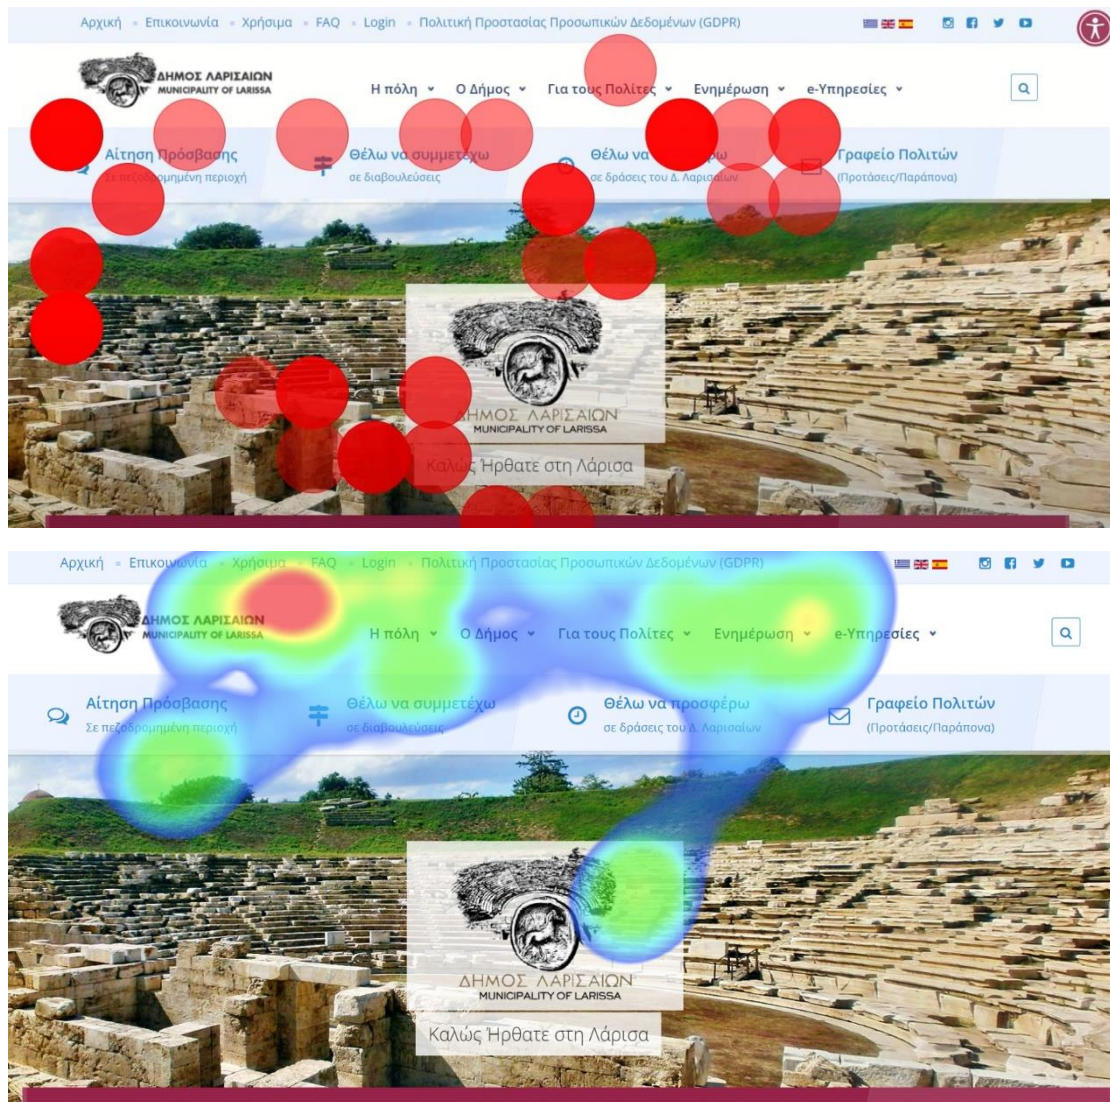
Αρχική • Επικοινωνία • Χρήσιμα • FAQ • Login • Πολιτική Προστασίας Προσωπικών Δεδομένων (GDPR)

ΔΗΜΟΣ ΛΑΡΙΣΑΙΩΝ
MUNICIPALITY OF LARISSA

Η πόλη Ο Δήμος Για τους Πολίτες Ενημέρωση e-Υπηρεσίες

Αίτηση Πρόσβασης
Σε πεζόδρομημένη περιοχή

Θέλω να συμμετέχω
σε διαβουλεύσεις

Θέλω να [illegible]ω
σε δράσεις του Δ. Λαρισαίων

Γραφείο Πολιτών
(Προτάσεις/Παράπονα)

ΔΗΜΟΣ ΛΑΡΙΣΑΙΩΝ
MUNICIPALITY OF LARISSA

Καλώς Ήρθατε στη Λάρισα

Αρχική • Επικοινωνία • Χρήσιμα • FAQ • Login • Πολιτική Προστασίας Προσωπικών Δεδομένων (GDPR)

ΔΗΜΟΣ ΛΑΡΙΣΑΙΩΝ
MUNICIPALITY OF LARISSA

Η πόλη Ο Δήμος Για τους Πολίτες Ενημέρωση e-Υπηρεσίες

Αίτηση Πρόσβασης
Σε πεζόδρομημένη περιοχή

Θέλω να συμμετέχω
σε διαβουλεύσεις

Θέλω να προσφέρω
σε δράσεις του Δ. Λαρισαίων

Γραφείο Πολιτών
(Προτάσεις/Παράπονα)

ΔΗΜΟΣ ΛΑΡΙΣΑΙΩΝ
MUNICIPALITY OF LARISSA

Καλώς Ήρθατε στη Λάρισα